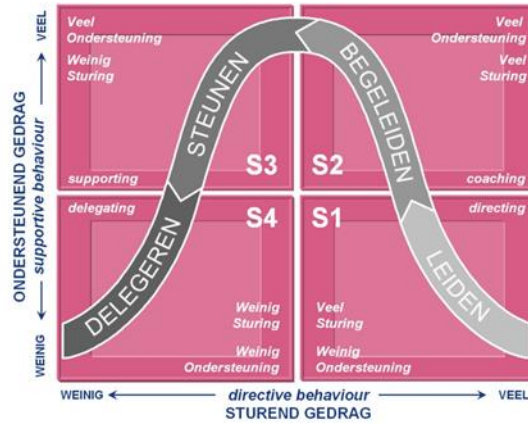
VEEL

Veel Ondersteuning

Weinig Sturing

supporting

S3

Veel Ondersteuning

Veel Sturing

coaching

S2

delegating

S4

Weinig Sturing

Weinig Ondersteuning

directing

S1

Veel Sturing

Weinig Ondersteuning

STEUNEN

BEGELEIDEN

DELEGEREN

LEIDEN

ONDERSTEUNEND GEDRAG
supportive behaviour

WEINIG

WEINIG ← directive behaviour → VEEL
STUREND GEDRAG